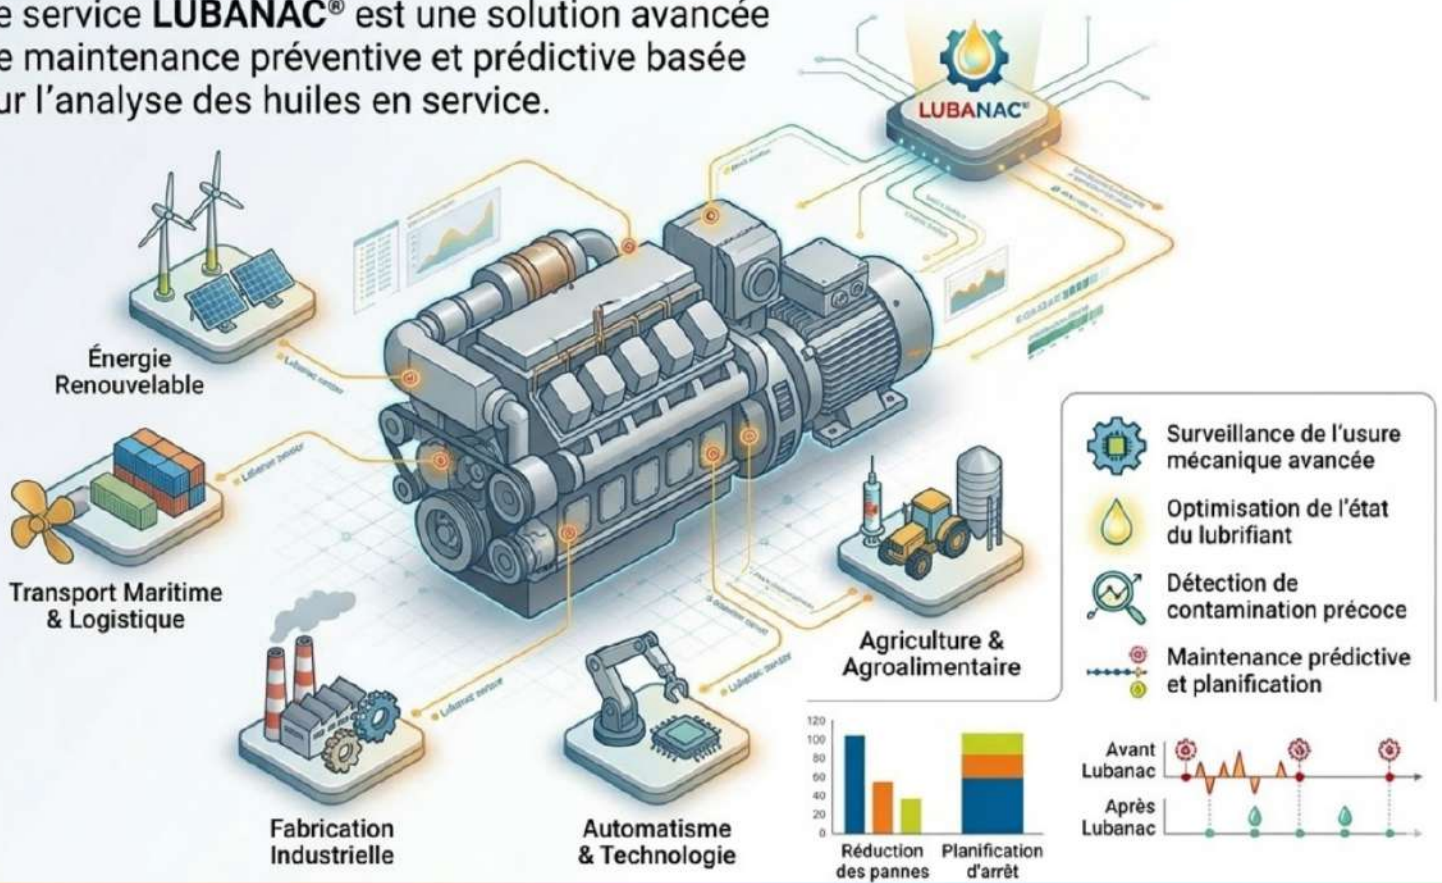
e service **LUBANAC®** est une solution avancée e maintenance préventive et prédictive basée ur l'analyse des huiles en service.

LUBANAC®

Énergie Renouvelable

Transport Maritime & Logistique

Fabrication Industrielle

Automatisme & Technologie

Agriculture & Agroalimentaire

Surveillance de l'usure mécanique avancée

Optimisation de l'état du lubrifiant

Détection de contamination précoce

Maintenance prédictive et planification

120
100
80
60
40
20
0

Réduction des pannes

Planification d'arrêt

Avant Lubanac

Après Lubanac